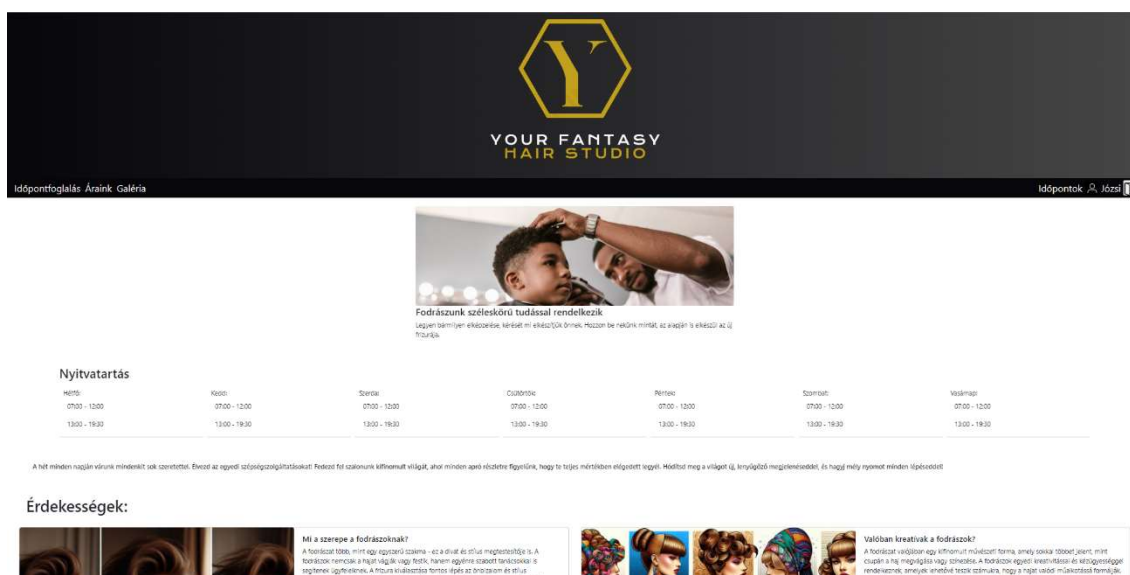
YOUR FANTASY
HAIR STUDIO

Időpontfoglalás Áraink Galéria

Időpontok Józsi

Fodrászunk széleskörű tudással rendelkezik

Legyen bármilyen elképzelése, kérését mi elkészítjük önnek. Hozzon be nekünk mintát, az alapján is elkészül az új frizurája.

Nyitvatartás

| Hétfő: | Kedd: | Szerda: | Csütörtök: | Péntek: | Szombat: | Vasárnap: |
|---|---|---|---|---|---|---|
| 07:00 - 12:00 | 07:00 - 12:00 | 07:00 - 12:00 | 07:00 - 12:00 | 07:00 - 12:00 | 07:00 - 12:00 | 07:00 - 12:00 |
| 13:00 - 19:30 | 13:00 - 19:30 | 13:00 - 19:30 | 13:00 - 19:30 | 13:00 - 19:30 | 13:00 - 19:30 | 13:00 - 19:30 |

A hét minden napján várunk mindenkit sok szeretettel. Élvezd az egyedi szépségszolgáltatásokat! Fedezd fel szalonunk kifinomult világát, ahol minden apró részletre figyelünk, hogy te teljes mértékben elégedett legyél. Hódítsd meg a világot új, lenyűgöző megjelenéseddel, és hagyj mély nyomot minden lépéseddel!

Érdekességek:

Mi a szerepe a fodrászoknak?

A fodrászat több, mint egy egyszerű szakma - ez a divat és stílus megtestesítője is. A fodrászok nemcsak a hajat vágják vagy festik, hanem egyénre szabott tanácsokkal is segítenek ügyfeleiknek. A frizura kiválasztása fontos lépés az önbizalom és stílus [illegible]

Valóban kreatívak a fodrászok?

A fodrászat valójában egy kifinomult művészeti forma, amely sokkal többet jelent, mint csupán a haj megvágása vagy színezése. A fodrászok egyedi kreativitással és kézügyességgel rendelkeznek, amelyek lehetővé teszik számukra, hogy a hajat valódi műalkotássá formálják, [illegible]